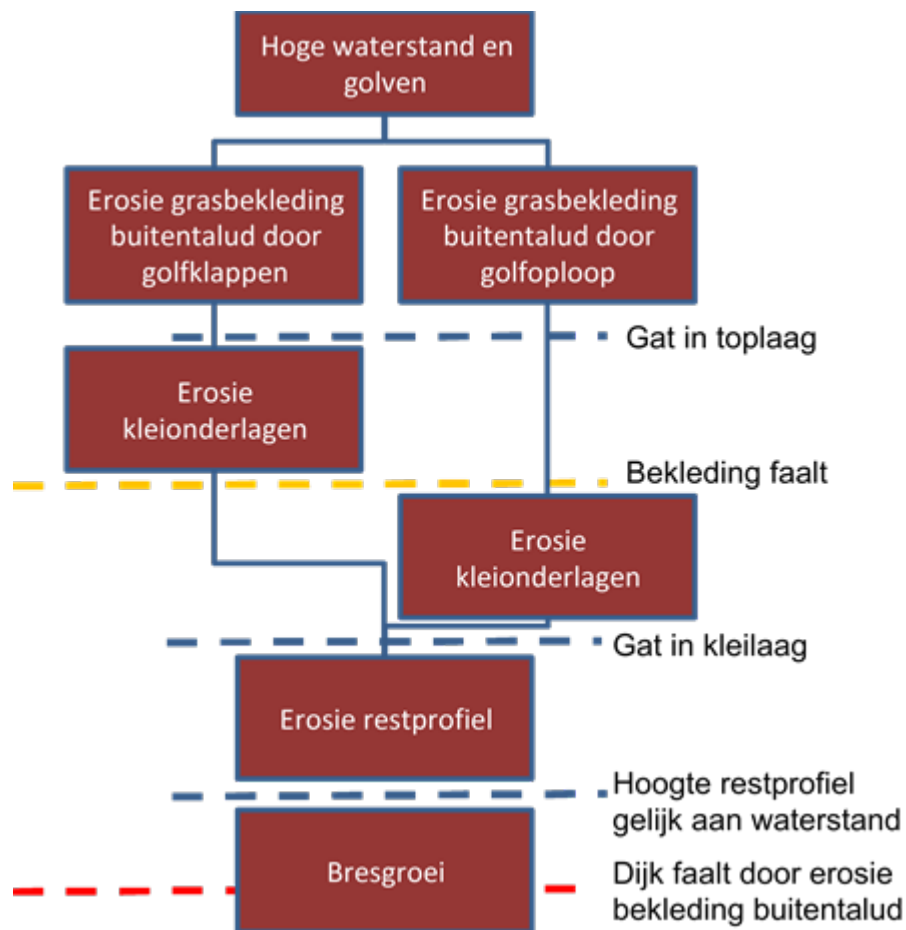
Hoge waterstand en golven

Erosie grasbekleding buitentalud door golfklappen

Erosie grasbekleding buitentalud door golfoploop

Gat in toplaag

Erosie kleionderlagen

Bekleding faalt

Erosie kleionderlagen

Gat in kleilaag

Erosie restprofiel

Hoogte restprofiel gelijk aan waterstand

Bresgroei

Dijk faalt door erosie bekleding buitentalud